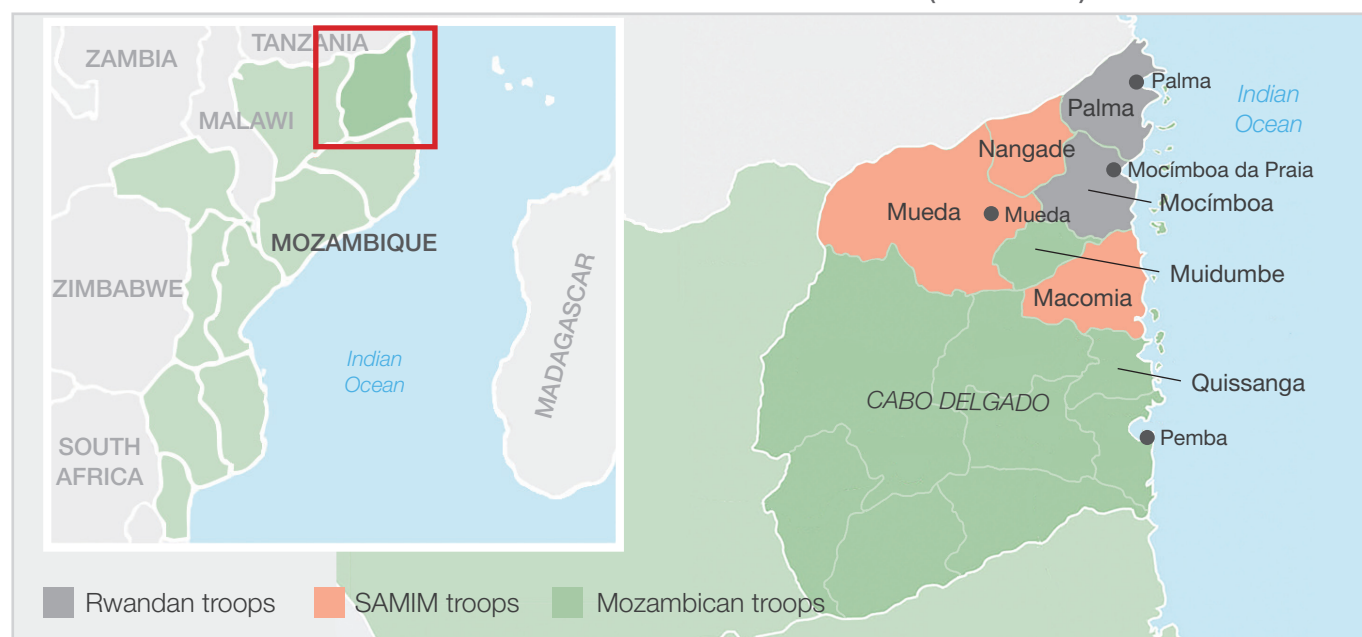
ZAMBIA
TANZANIA
MALAWI
MOZAMBIQUE
ZIMBABWE
SOUTH AFRICA
Indian Ocean
MADAGASCAR

Palma
Palma
Indian Ocean
Nangade
Mocímboa da Praia
Mocímboa
Mueda
Mueda
Muidumbe
Macomia
Quissanga
CABO DELGADO
Pemba

Rwandan troops
SAMIM troops
Mozambican troops